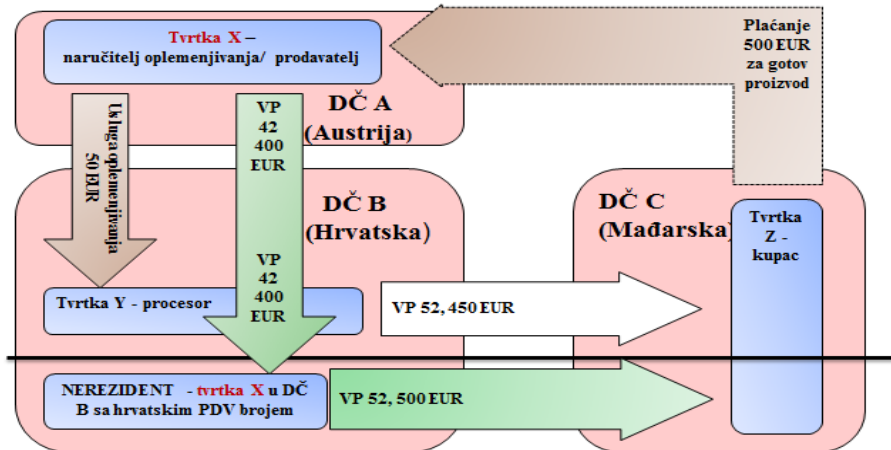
Tvrtka X – naručitelj oplemenjivanja/ prodavatelj

Plaćanje 500 EUR za gotov proizvod

Usluga oplemenjivanja 50 EUR

VP 42 400 EUR

DČ A (Austrija)

DČ B (Hrvatska)

VP 42 400 EUR

DČ C (Mađarska)

Tvrtka Z - kupac

Tvrtka Y - procesor

VP 52, 450 EUR

NEREZIDENT - tvrtka X u DČ B sa hrvatskim PDV brojem

VP 52, 500 EUR